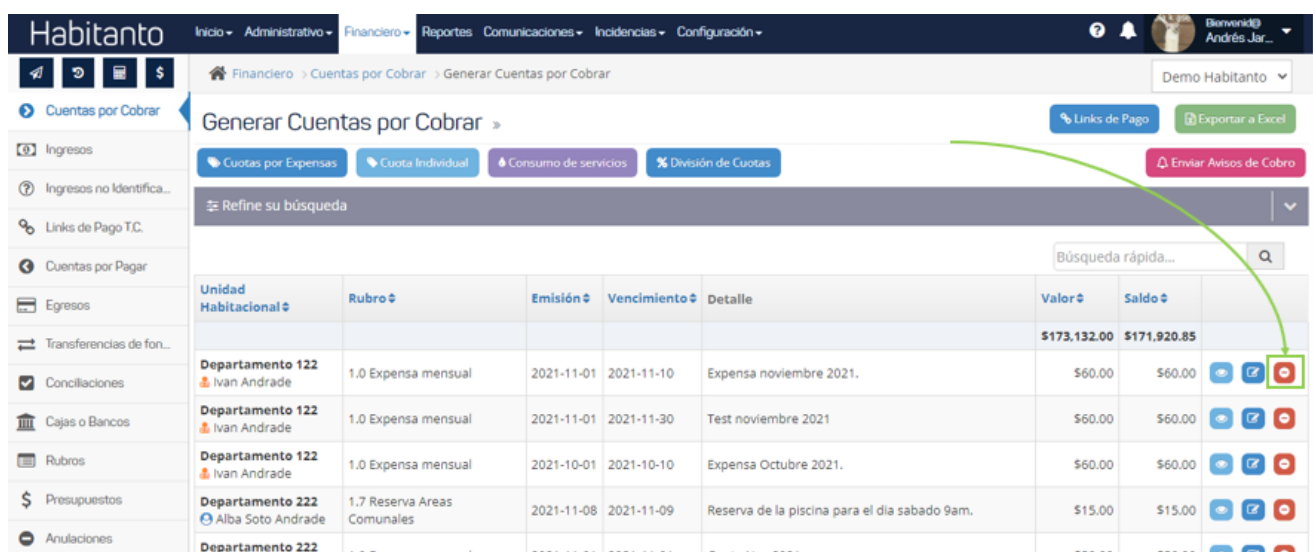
Habitanto

Inicio ▾ Administrativo ▾ Financiero ▾ Reportes Comunicaciones ▾ Incidencias ▾ Configuración ▾

Bienvenid@ Andrés Jar...

Financiero > Cuentas por Cobrar > Generar Cuentas por Cobrar

Demo Habitanto

Cuentas por Cobrar
Ingresos
Ingresos no Identifica...
Links de Pago T.C.
Cuentas por Pagar
Egresos
Transferencias de fon...
Conciliaciones
Cajas o Bancos
Rubros
Presupuestos
Anulaciones

Generar Cuentas por Cobrar »

Links de Pago
Exportar a Excel

Cuotas por Expensas
Cuota Individual
Consumo de servicios
División de Cuotas
Enviar Avisos de Cobro

Refine su búsqueda

Búsqueda rápida...

| Unidad Habitacional | Rubro | Emisión | Vencimiento | Detalle | Valor | Saldo | |
|---|---|---|---|---|---|---|---|
| | | | | | $173,132.00 | $171,920.85 | |
| Departamento 122 Ivan Andrade | 1.0 Expensa mensual | 2021-11-01 | 2021-11-10 | Expensa noviembre 2021. | $60.00 | $60.00 | |
| Departamento 122 Ivan Andrade | 1.0 Expensa mensual | 2021-11-01 | 2021-11-30 | Test noviembre 2021 | $60.00 | $60.00 | |
| Departamento 122 Ivan Andrade | 1.0 Expensa mensual | 2021-10-01 | 2021-10-10 | Expensa Octubre 2021. | $60.00 | $60.00 | |
| Departamento 222 Alba Soto Andrade | 1.7 Reserva Areas Comunales | 2021-11-08 | 2021-11-09 | Reserva de la piscina para el dia sabado 9am. | $15.00 | $15.00 | |
| Departamento 222 | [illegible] | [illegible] | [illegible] | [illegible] | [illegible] | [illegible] | |